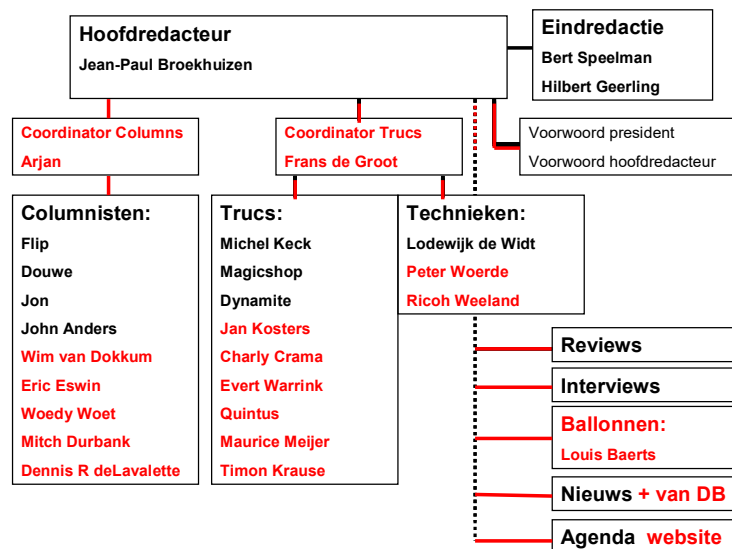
Hoofdredacteur
Jean-Paul Broekhuizen

Eindredactie
Bert Speelman
Hilbert Geerling

Coordinator Columns
Arjan

Coordinator Trucs
Frans de Groot

Voorwoord president
Voorwoord hoofdredacteur

Columnisten:
Flip
Douwe
Jon
John Anders
Wim van Dokkum
Eric Eswin
Woedy Woet
Mitch Durbank
Dennis R deLavalette

Trucs:
Michel Keck
Magicshop
Dynamite
Jan Kosters
Charly Crama
Evert Warrink
Quintus
Maurice Meijer
Timon Krause

Technieken:
Lodewijk de Widt
Peter Woerde
Ricoh Weeland

Reviews

Interviews

Ballonnen:
Louis Baerts

Nieuws + van DB

Agenda website